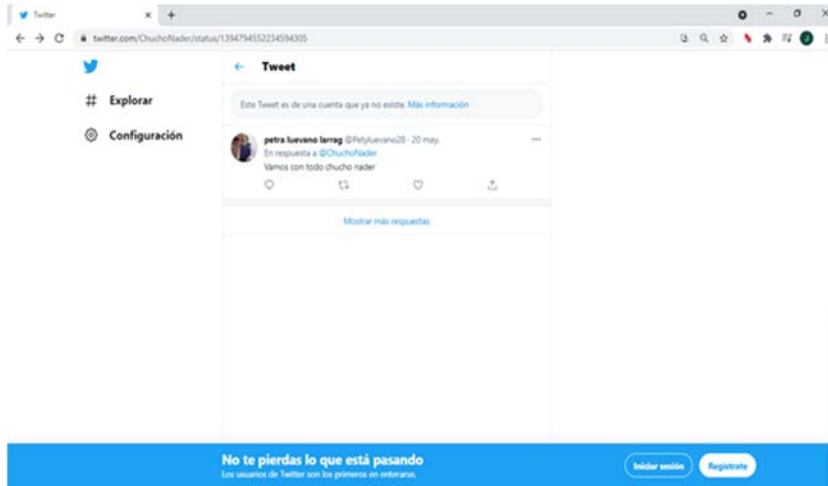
Twitter

twitter.com/ChuchoNader/status/1394794552234594305

Explorar

Configuración

Tweet

Este Tweet es de una cuenta que ya no existe. Más información

petra luevano larrag @Petyluevano28 · 20 may.
En respuesta a @ChuchoNader
Vamos con todo chucho nader

Mostrar más respuestas

No te pierdas lo que está pasando
Los usuarios de Twitter son los primeros en enterarse.

Iniciar sesión

Regístrate